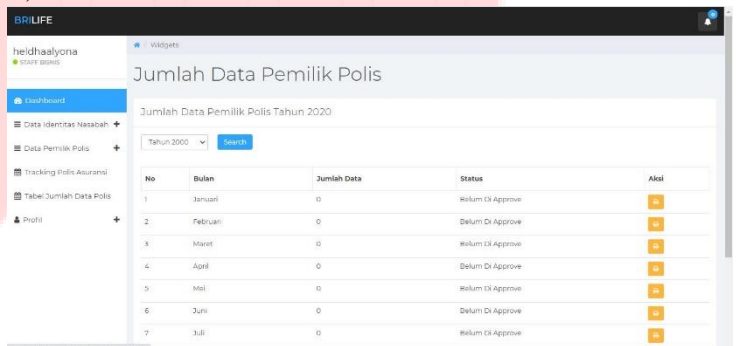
BRILIFE

heldhaalyona
STAFF BRINS

Dashboard
Data Identitas Nasabah +
Data Pemilik Polis +
Tracking Polis Asuransi
Tabel Jumlah Data Polis
Profil +

/ Widgets

Jumlah Data Pemilik Polis

Jumlah Data Pemilik Polis Tahun 2020

Tahun 2000 | Search

| No | Bulan | Jumlah Data | Status | Aksi |
|---|---|---|---|---|
| 1 | Januari | 0 | Belum Di Approve | |
| 2 | Februari | 0 | Belum Di Approve | |
| 3 | Maret | 0 | Belum Di Approve | |
| 4 | April | 0 | Belum Di Approve | |
| 5 | Mei | 0 | Belum Di Approve | |
| 6 | Juni | 0 | Belum Di Approve | |
| 7 | Juli | 0 | Belum Di Approve | |